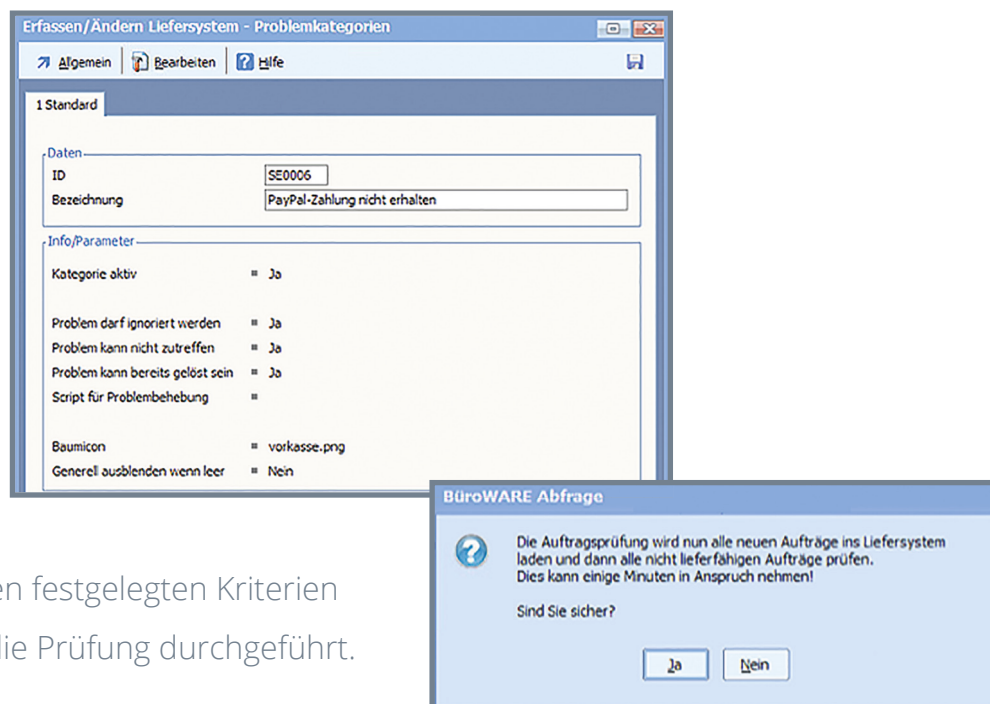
Erfassen/Ändern Liefersystem - Problemkategorien

Allgemein | Bearbeiten | Hilfe

1 Standard

Daten
ID SE0006
Bezeichnung PayPal-Zahlung nicht erhalten

Info/Parameter
Kategorie aktiv = Ja

Problem darf ignoriert werden = Ja
Problem kann nicht zutreffen = Ja
Problem kann bereits gelöst sein = Ja
Script für Problembehebung =

Baumicon = vorkasse.png
Generell ausblenden wenn leer = Nein

en festgelegten Kriterien
lie Prüfung durchgeführt.

BüroWARE Abfrage

Die Auftragsprüfung wird nun alle neuen Aufträge ins Liefersystem laden und dann alle nicht lieferfähigen Aufträge prüfen.
Dies kann einige Minuten in Anspruch nehmen!

Sind Sie sicher?

Ja Nein